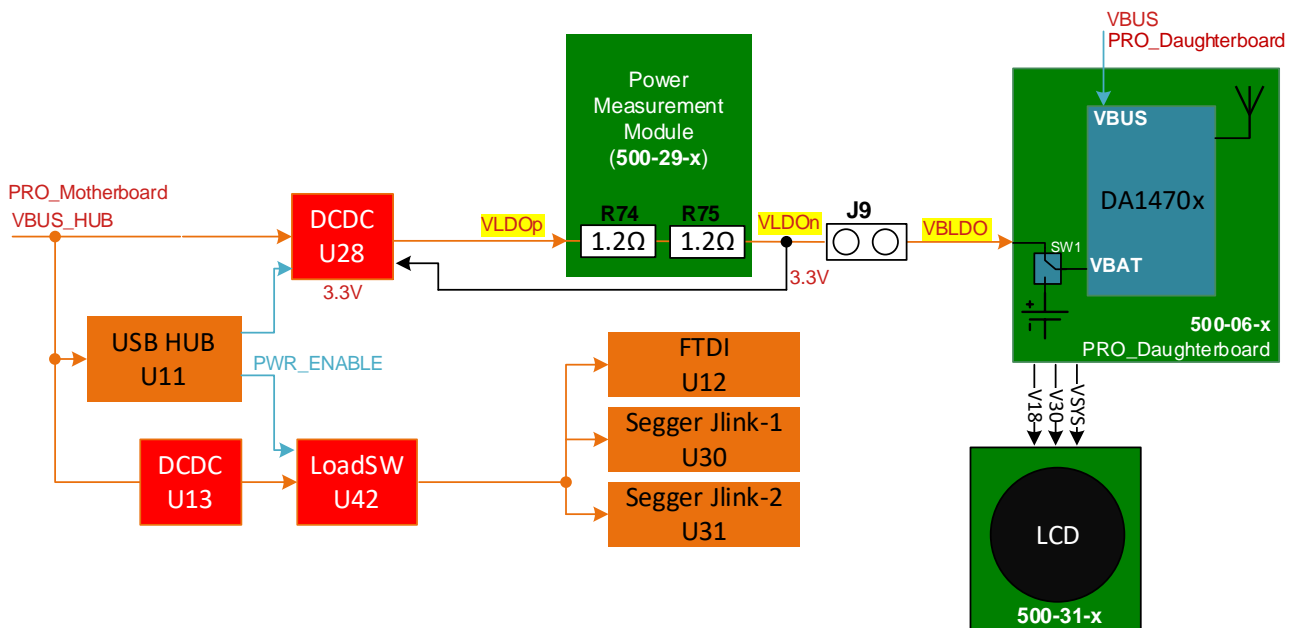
VBUS
PRO_Daughterboard

Power Measurement Module (500-29-x)

R74
1.2Ω
R75
1.2Ω

PRO_Motherboard
VBUS_HUB

DCDC
U28
3.3V

VLDOp
VLDOn
3.3V

J9

VBLDO

VBUS
DA1470x
SW1
VBAT
+
500-06-x
PRO_Daughterboard

USB HUB
U11

PWR_ENABLE

FTDI
U12

Segger Jlink-1
U30

Segger Jlink-2
U31

DCDC
U13

LoadSW
U42

V18
V30
VSYS

LCD
500-31-x